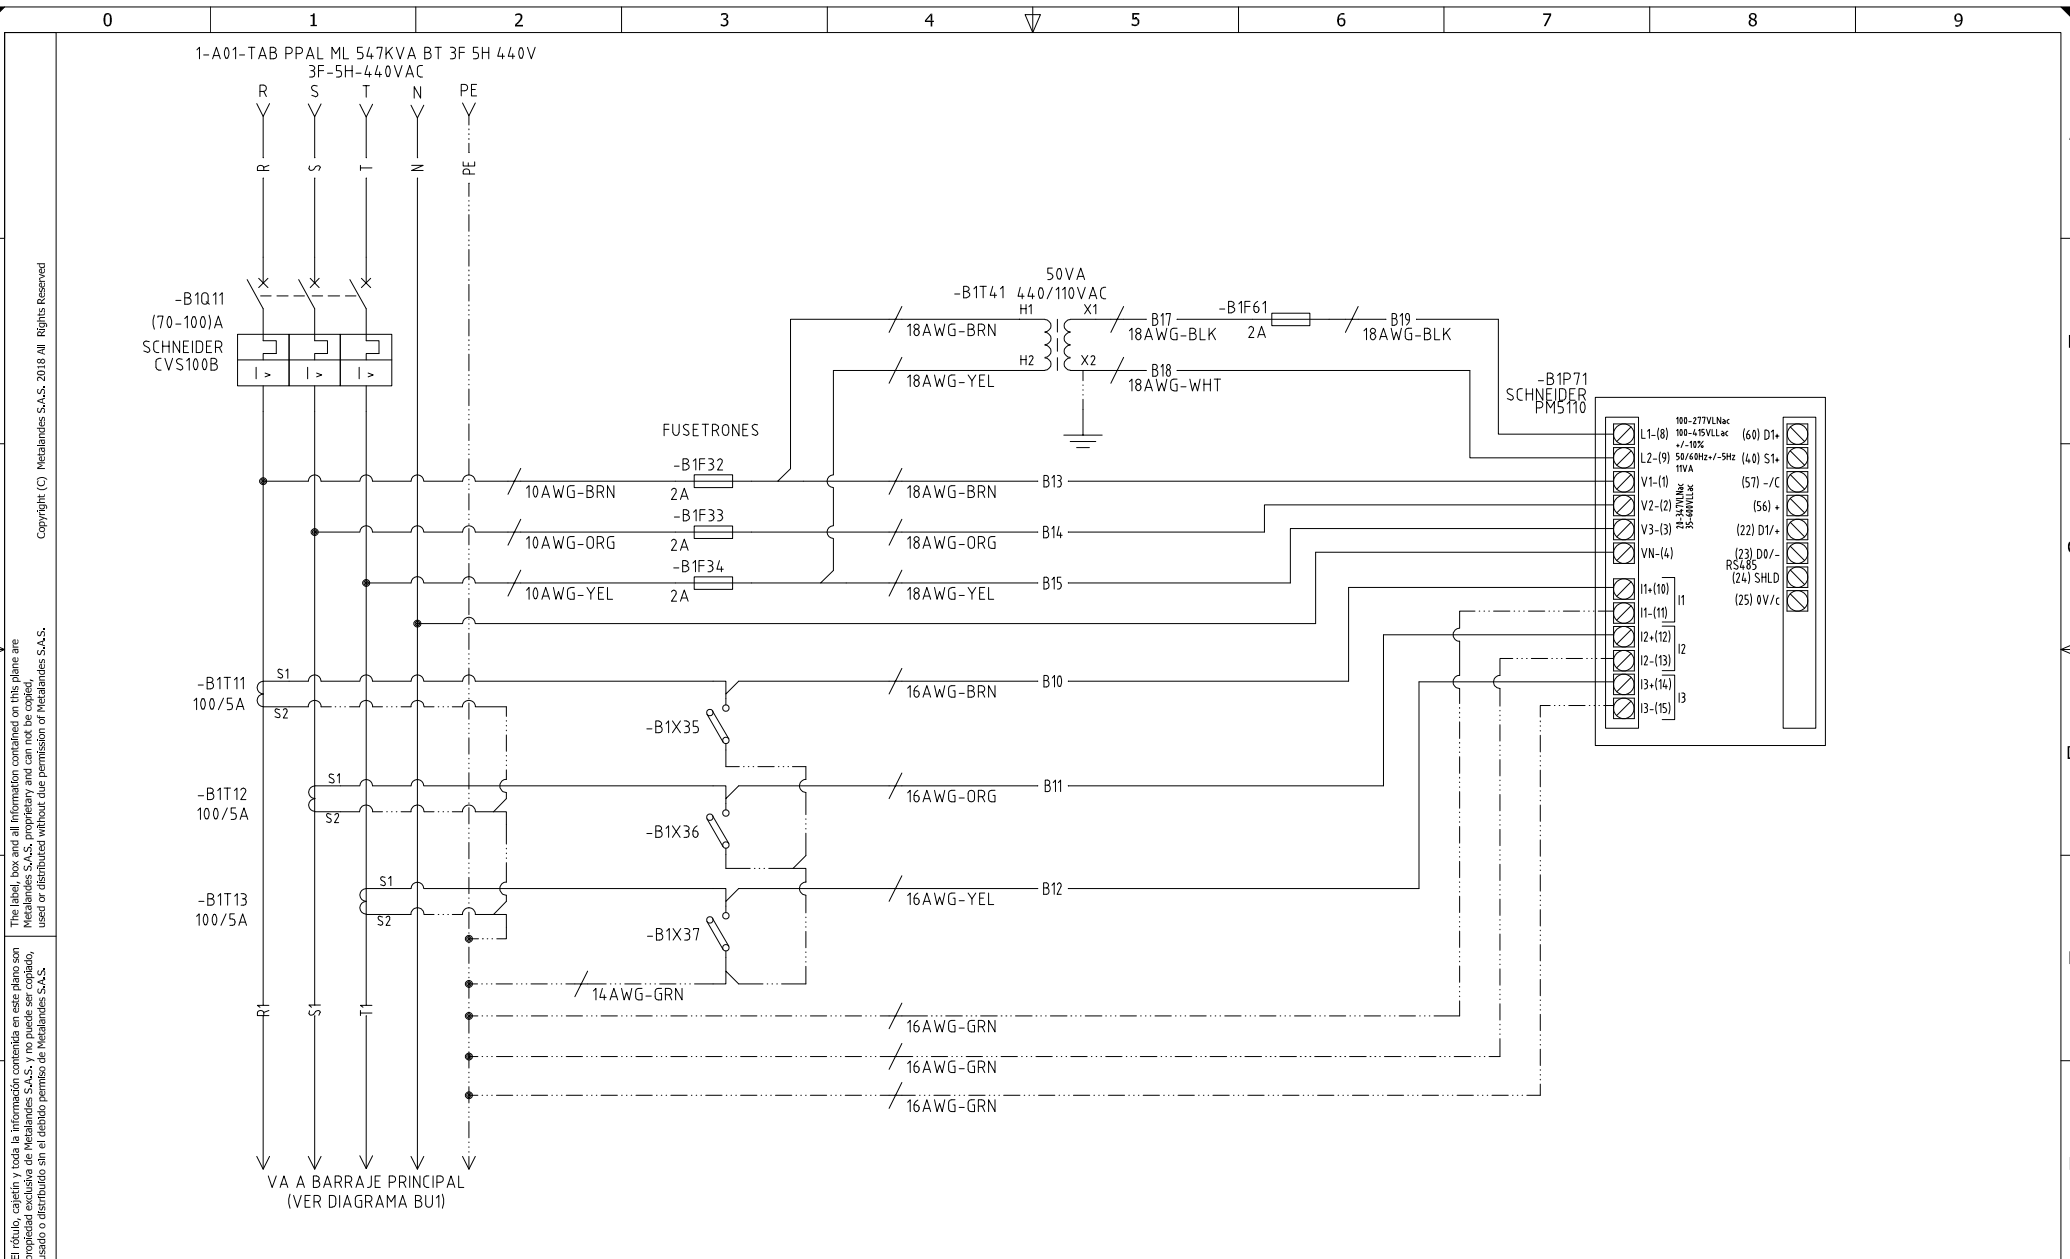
0 1 2 3 4 5 6 7 8 9

1-A01-TAB PPAL ML 547KVA BT 3F 5H 440V
3F-5H-440VAC
R S T N PE

R S T N PE

-B1Q11
(70-100)A
SCHNEIDER
CVS100B

I > I > I >

50VA
-B1T41 440/110VAC
H1 X1
H2 X2
18AWG-BRN
18AWG-YEL
B17
18AWG-BLK
-B1F61
2A
B19
18AWG-BLK
B18
18AWG-WHT

-B1P71
SCHNEIDER
PM5110

100-277VLNac
100-415VLLac
+/-10%
50/60Hz+/-5Hz
11VA
L1-(8) (60) D1+
L2-(9) (40) S1+
V1-(1) (57) -/C
V2-(2) 20-347VLNac 35-600VLLac (56) +
V3-(3) (22) D1/+
VN-(4) (23) D0/-
RS485
(24) SHLD
(25) 0V/c
I1+(10)
I1-(11) I1
I2+(12)
I2-(13) I2
I3+(14)
I3-(15) I3

FUSETRONES
-B1F32
10AWG-BRN 2A
18AWG-BRN B13
-B1F33
10AWG-ORG 2A
18AWG-ORG B14
-B1F34
10AWG-YEL 2A
18AWG-YEL B15

-B1T11
100/5A
S1
S2
16AWG-BRN B10
-B1X35

-B1T12
100/5A
S1
S2
16AWG-ORG B11
-B1X36

-B1T13
100/5A
S1
S2
16AWG-YEL B12
-B1X37

14AWG-GRN
16AWG-GRN
16AWG-GRN
16AWG-GRN

R1 S1 T1

VA A BARRAJE PRINCIPAL
(VER DIAGRAMA BU1)

Copyright (C) Metalandes S.A.S. 2018 All Rights Reserved

The label, box and all information contained on this plane are Metalandes S.A.S. proprietary and can not be copied, used or distributed without due permission of Metalandes S.A.S.

El rótulo, cajetín y toda la información contenida en este plano son propiedad exclusiva de Metalandes S.A.S. y no puede ser copiado, usado o distribuido sin el debido permiso de Metalandes S.A.S.